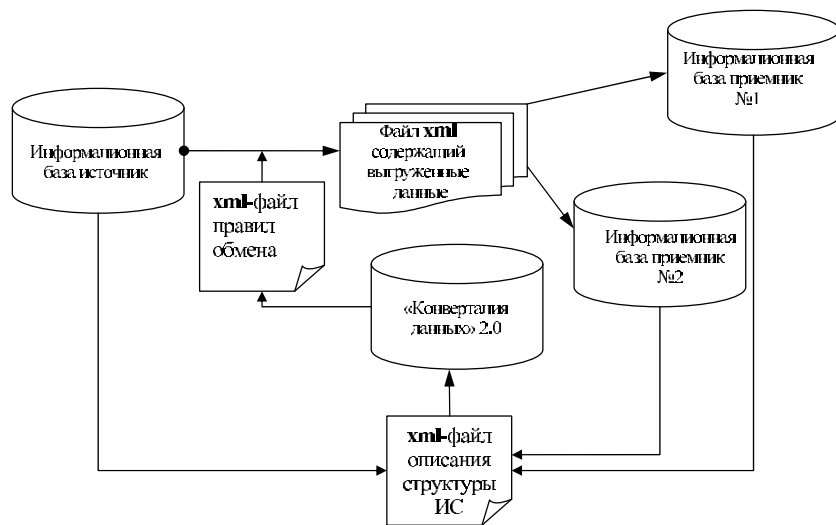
Информационная база приемник №1

Информационная база источник

Файл xml содержащий выгруженные данные

xml-файл правил обмена

Информационная база приемник №2

«Конвертация данных» 2.0

xml-файл описания структуры ИС